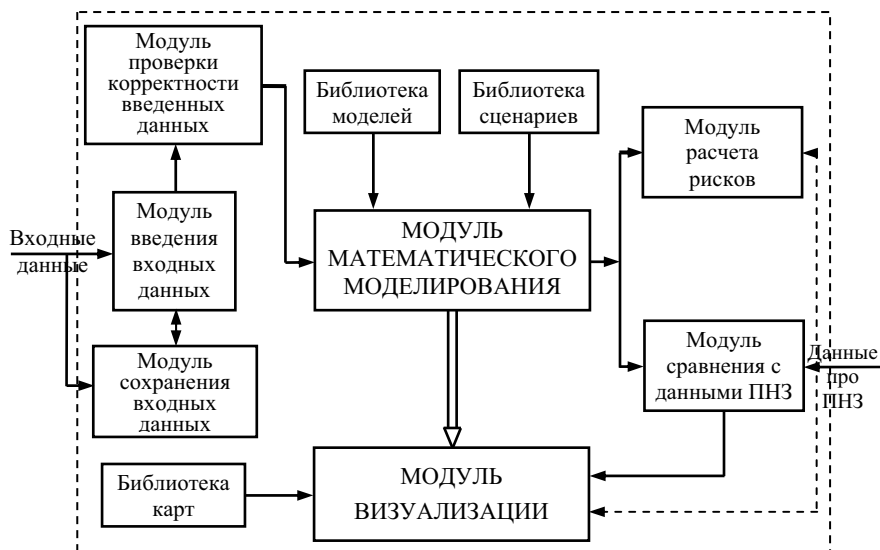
Модуль проверки корректности введенных данных

Библиотека моделей

Библиотека сценариев

Модуль расчета рисков

Входные данные

Модуль введения входных данных

МОДУЛЬ МАТЕМАТИЧЕСКОГО МОДЕЛИРОВАНИЯ

Модуль сохранения входных данных

Модуль сравнения с данными ПНЗ

Данные про ПНЗ

Библиотека карт

МОДУЛЬ ВИЗУАЛИЗАЦИИ